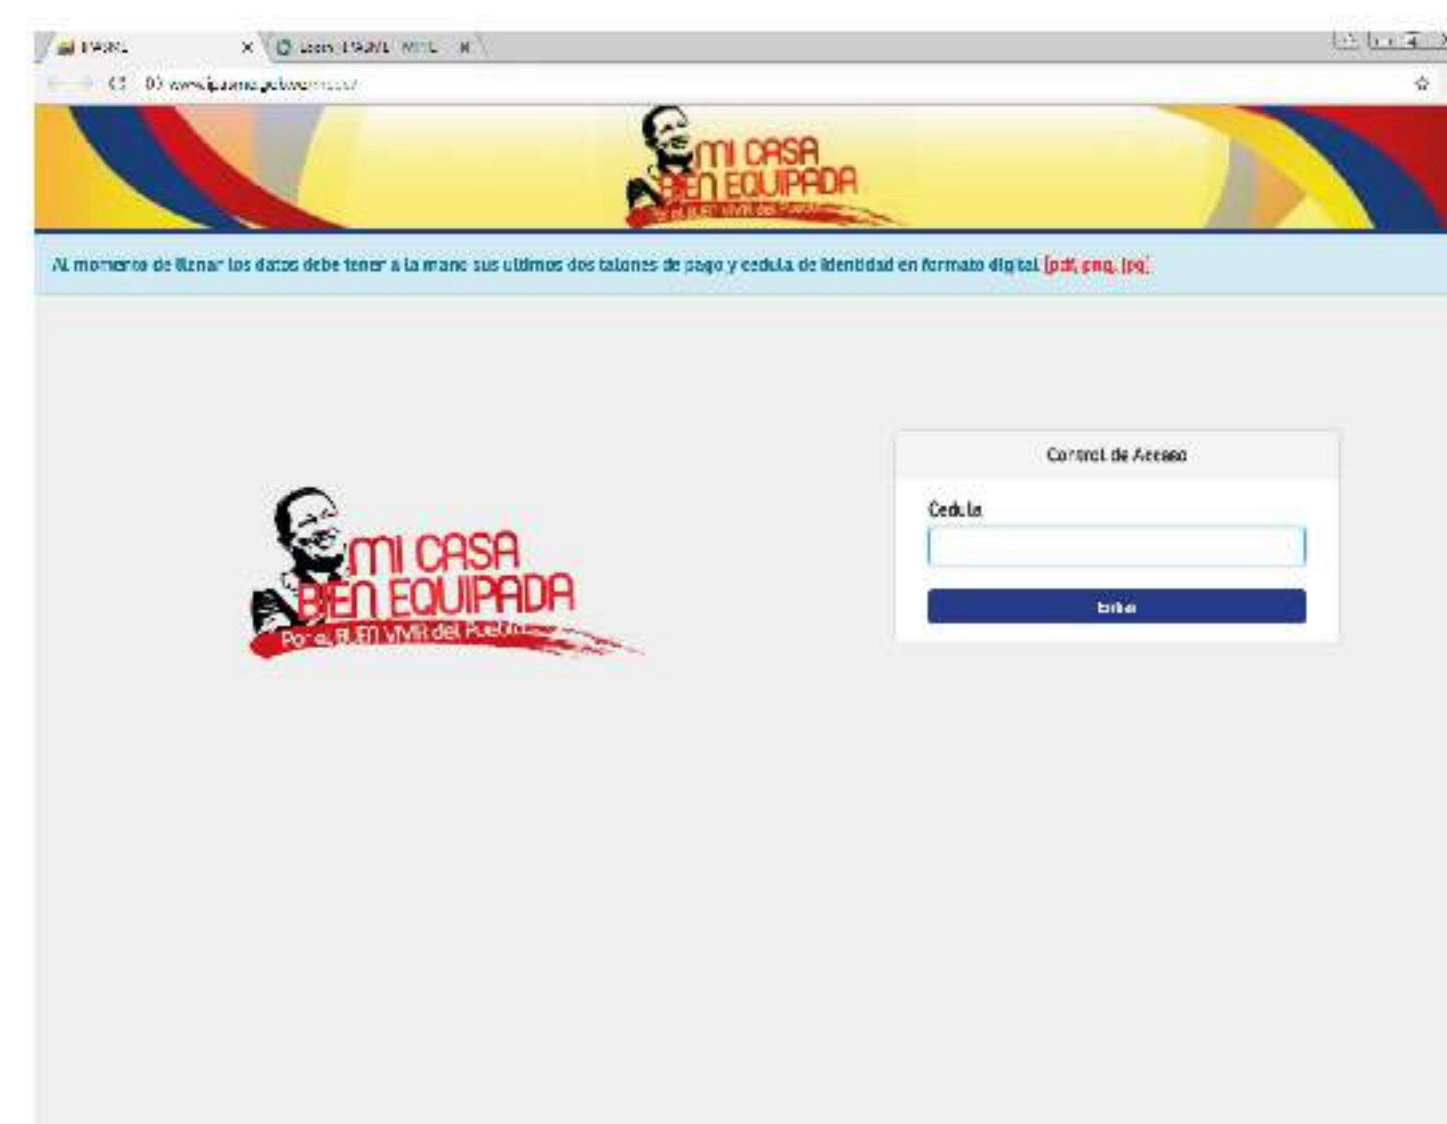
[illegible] ×
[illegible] ×

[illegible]

MI CASA BIEN EQUIPADA
Por el BUEN VIVIR del Pueblo

Al momento de llenar los datos debe tener a la mano sus ultimos dos talones de pago y cedula de identidad en formato digital [pdf, png, jpg]

MI CASA BIEN EQUIPADA
Por el BUEN VIVIR del Pueblo

Control de Acceso

Cedula

Entrar